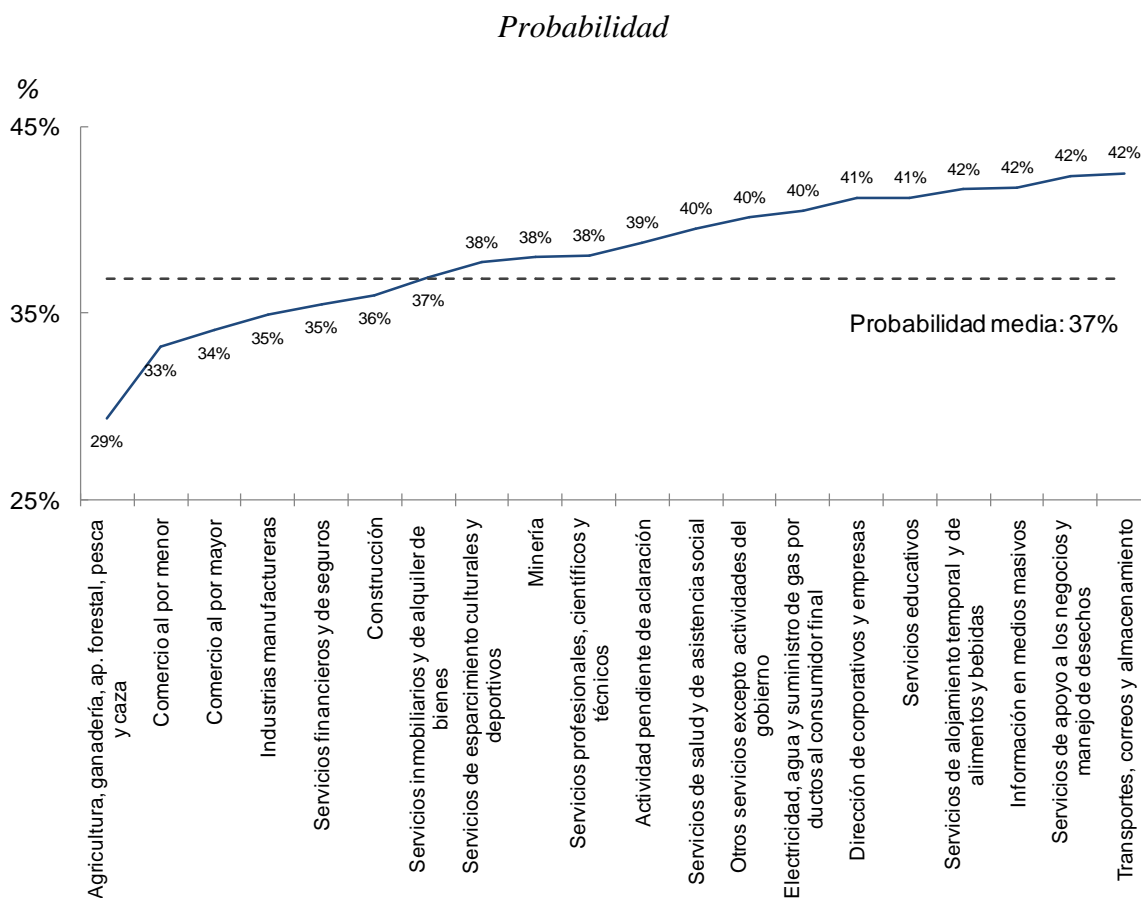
Probabilidad

%

45%

35%

25%

Probabilidad media: 37%

29%
33%
34%
35%
35%
36%
37%
38%
38%
38%
39%
40%
40%
40%
41%
41%
42%
42%
42%
42%

Agricultura, ganadería, ap. forestal, pesca y caza
Comercio al por menor
Comercio al por mayor
Industrias manufactureras
Servicios financieros y de seguros
Construcción
Servicios inmobiliarios y de alquiler de bienes
Servicios de esparcimiento culturales y deportivos
Minería
Servicios profesionales, científicos y técnicos
Actividad pendiente de aclaración
Servicios de salud y de asistencia social
Otros servicios excepto actividades del gobierno
Electricidad, agua y suministro de gas por ductos al consumidor final
Dirección de corporativos y empresas
Servicios educativos
Servicios de alojamiento temporal y de alimentos y bebidas
Información en medios masivos
Servicios de apoyo a los negocios y manejo de desechos
Transportes, correos y almacenamiento